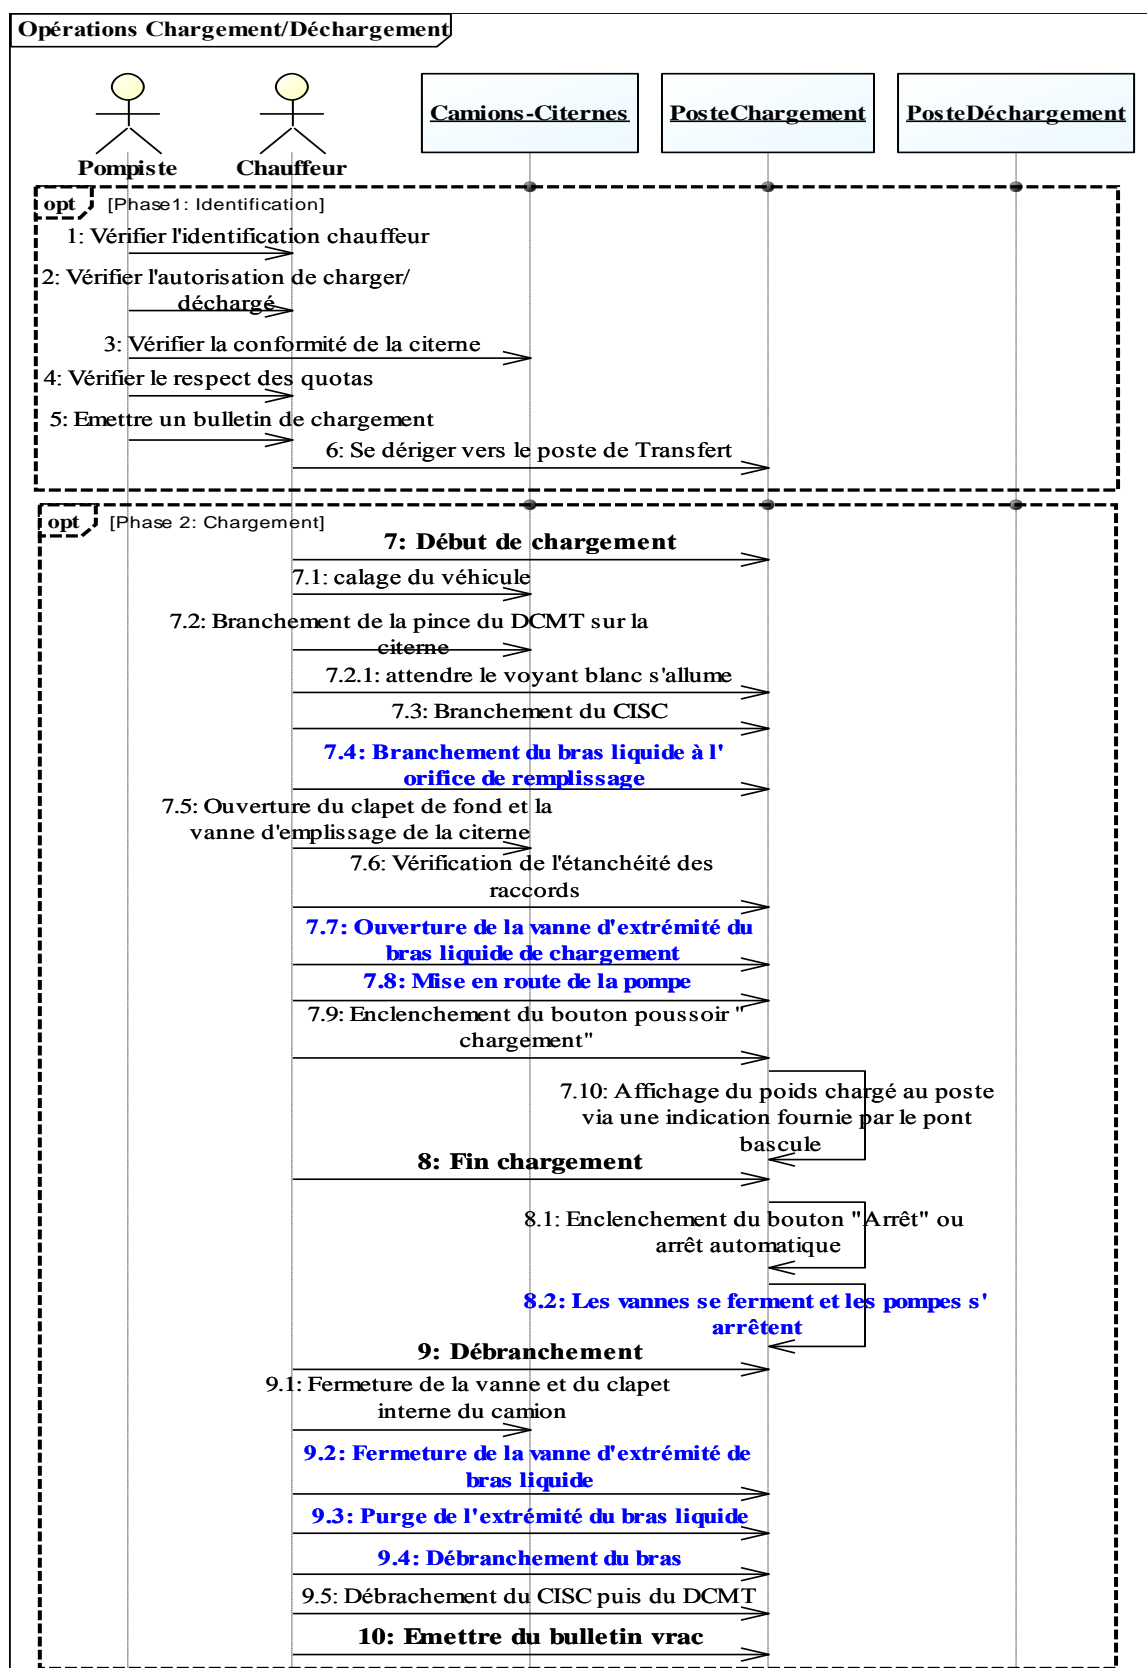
Opérations Chargement/Déchargement

Pompiste

Chauffeur

Camions-Citernes

PosteChargement

PosteDéchargement

opt [Phase1: Identification]

1: Vérifier l'identification chauffeur

2: Vérifier l'autorisation de charger/ déchargé

3: Vérifier la conformité de la citerne

4: Vérifier le respect des quotas

5: Emettre un bulletin de chargement

6: Se dériger vers le poste de Transfert

opt [Phase 2: Chargement]

7: Début de chargement

7.1: calage du véhicule

7.2: Branchement de la pince du DCMT sur la citerne

7.2.1: attendre le voyant blanc s'allume

7.3: Branchement du CISC

7.4: Branchement du bras liquide à l' orifice de remplissage

7.5: Ouverture du clapet de fond et la vanne d'emplissage de la citerne

7.6: Vérification de l'étanchéité des raccords

7.7: Ouverture de la vanne d'extrémité du bras liquide de chargement

7.8: Mise en route de la pompe

7.9: Enclenchement du bouton poussoir " chargement"

7.10: Affichage du poids chargé au poste via une indication fournie par le pont bascule

8: Fin chargement

8.1: Enclenchement du bouton "Arrêt" ou arrêt automatique

8.2: Les vannes se ferment et les pompes s' arrêtent

9: Débranchement

9.1: Fermeture de la vanne et du clapet interne du camion

9.2: Fermeture de la vanne d'extrémité de bras liquide

9.3: Purge de l'extrémité du bras liquide

9.4: Débranchement du bras

9.5: Débrachement du CISC puis du DCMT

10: Emettre du bulletin vrac